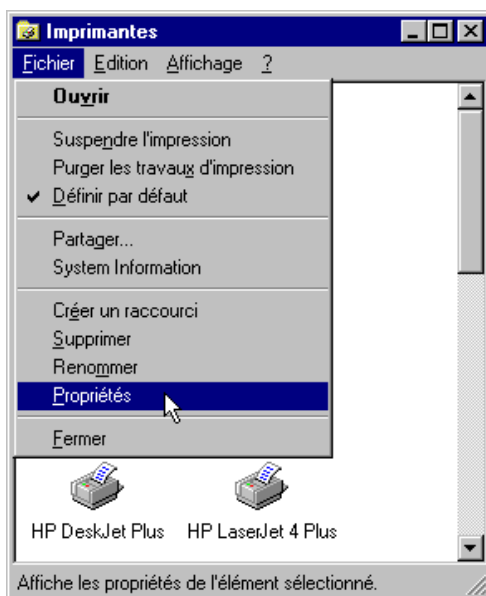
Imprimantes
Fichier Edition Affichage ?

Ouvrir

Suspendre l'impression
Purger les travaux d'impression
✔ Définir par défaut

Partager...
System Information

Créer un raccourci
Supprimer
Renommer
Propriétés

Fermer

HP DeskJet Plus
HP LaserJet 4 Plus

Affiche les propriétés de l'élément sélectionné.